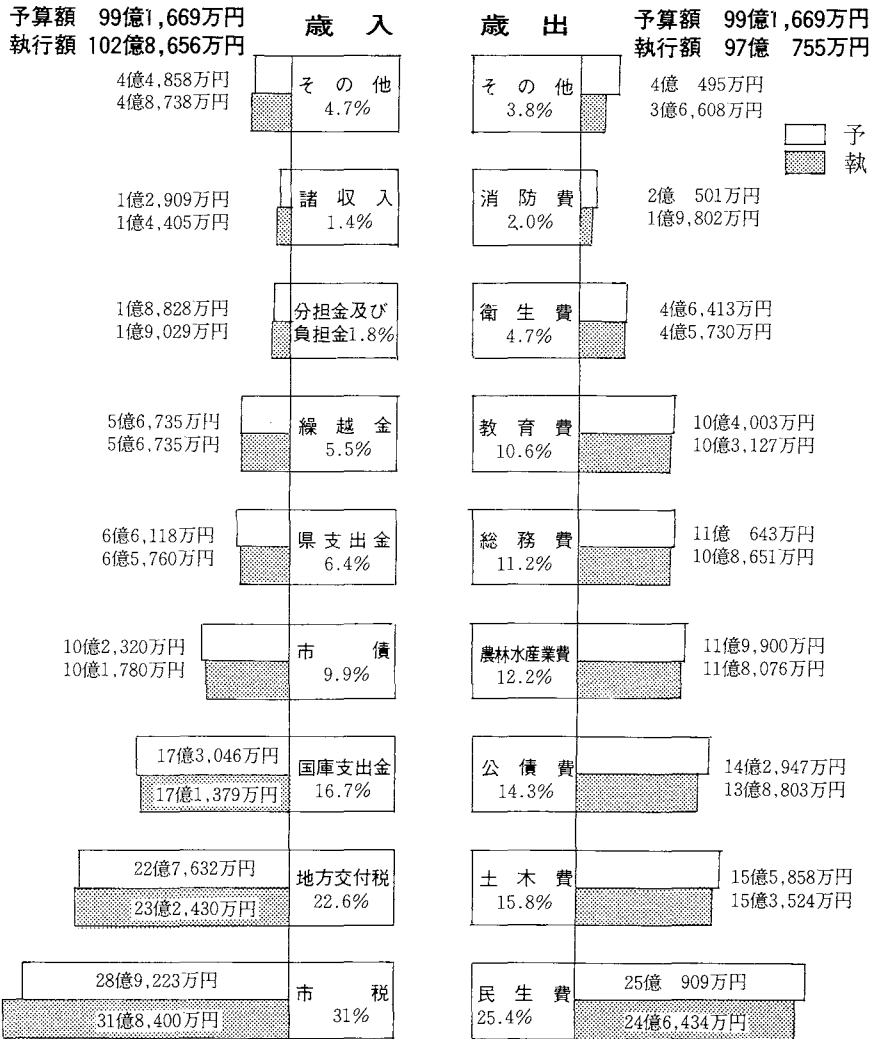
予算額 99億1,669万円
執行額 102億8,656万円

歳 入

歳 出

予算額 99億1,669万円
執行額 97億 755万円

予
執

4億4,858万円
4億8,738万円
その他
4.7%

その他
3.8%
4億 495万円
3億6,608万円

1億2,909万円
1億4,405万円
諸収入
1.4%

消防費
2.0%
2億 501万円
1億9,802万円

1億8,828万円
1億9,029万円
分担金及び負担金1.8%

衛生費
4.7%
4億6,413万円
4億5,730万円

5億6,735万円
5億6,735万円
繰越金
5.5%

教育費
10.6%
10億4,003万円
10億3,127万円

6億6,118万円
6億5,760万円
県支出金
6.4%

総務費
11.2%
11億 643万円
10億8,651万円

10億2,320万円
10億1,780万円
市債
9.9%

農林水産業費
12.2%
11億9,900万円
11億8,076万円

17億3,046万円
17億1,379万円
国庫支出金
16.7%

公債費
14.3%
14億2,947万円
13億8,803万円

22億7,632万円
23億2,430万円
地方交付税
22.6%

土木費
15.8%
15億5,858万円
15億3,524万円

28億9,223万円
31億8,400万円
市税
31%

民生費
25.4%
25億 909万円
24億6,434万円